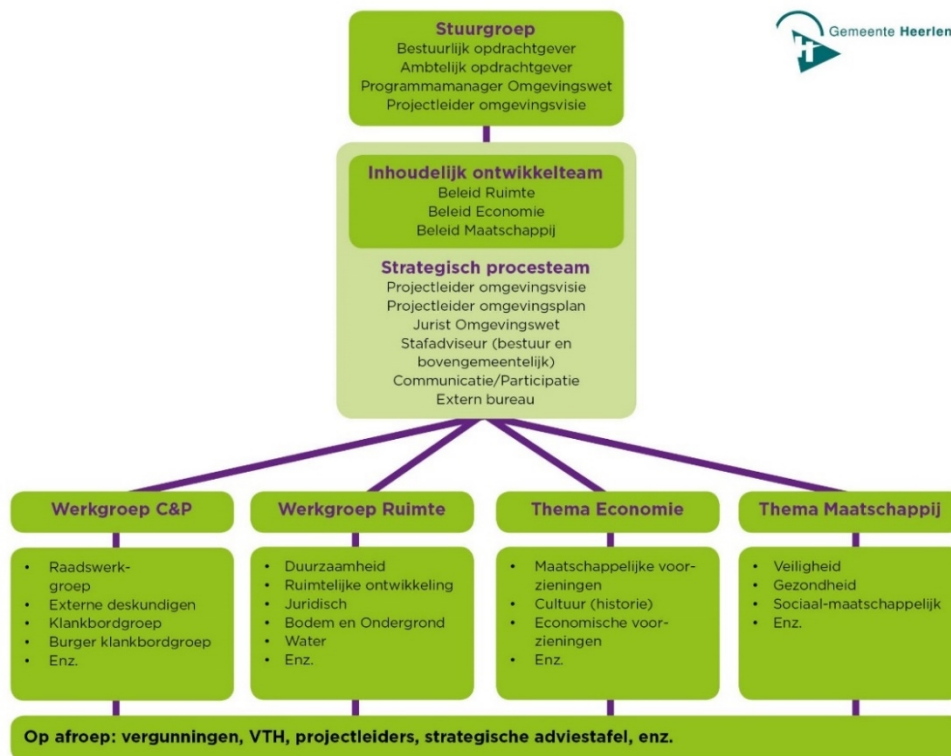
Gemeente Heerlen

Stuurgroep
Bestuurlijk opdrachtgever
Ambtelijk opdrachtgever
Programmamanager Omgevingswet
Projectleider omgevingsvisie

Inhoudelijk ontwikkelteam
Beleid Ruimte
Beleid Economie
Beleid Maatschappij

Strategisch procesteam
Projectleider omgevingsvisie
Projectleider omgevingsplan
Jurist Omgevingswet
Stafadviseur (bestuur en bovengemeentelijk)
Communicatie/Participatie
Extern bureau

Werkgroep C&P
- Raadswerkgroep
- Externe deskundigen
- Klankbordgroep
- Burger klankbordgroep
- Enz.

Werkgroep Ruimte
- Duurzaamheid
- Ruimtelijke ontwikkeling
- Juridisch
- Bodem en Ondergrond
- Water
- Enz.

Thema Economie
- Maatschappelijke voorzieningen
- Cultuur (historie)
- Economische voorzieningen
- Enz.

Thema Maatschappij
- Veiligheid
- Gezondheid
- Sociaal-maatschappelijk
- Enz.

Op afroep: vergunningen, VTH, projectleiders, strategische adviestafel, enz.